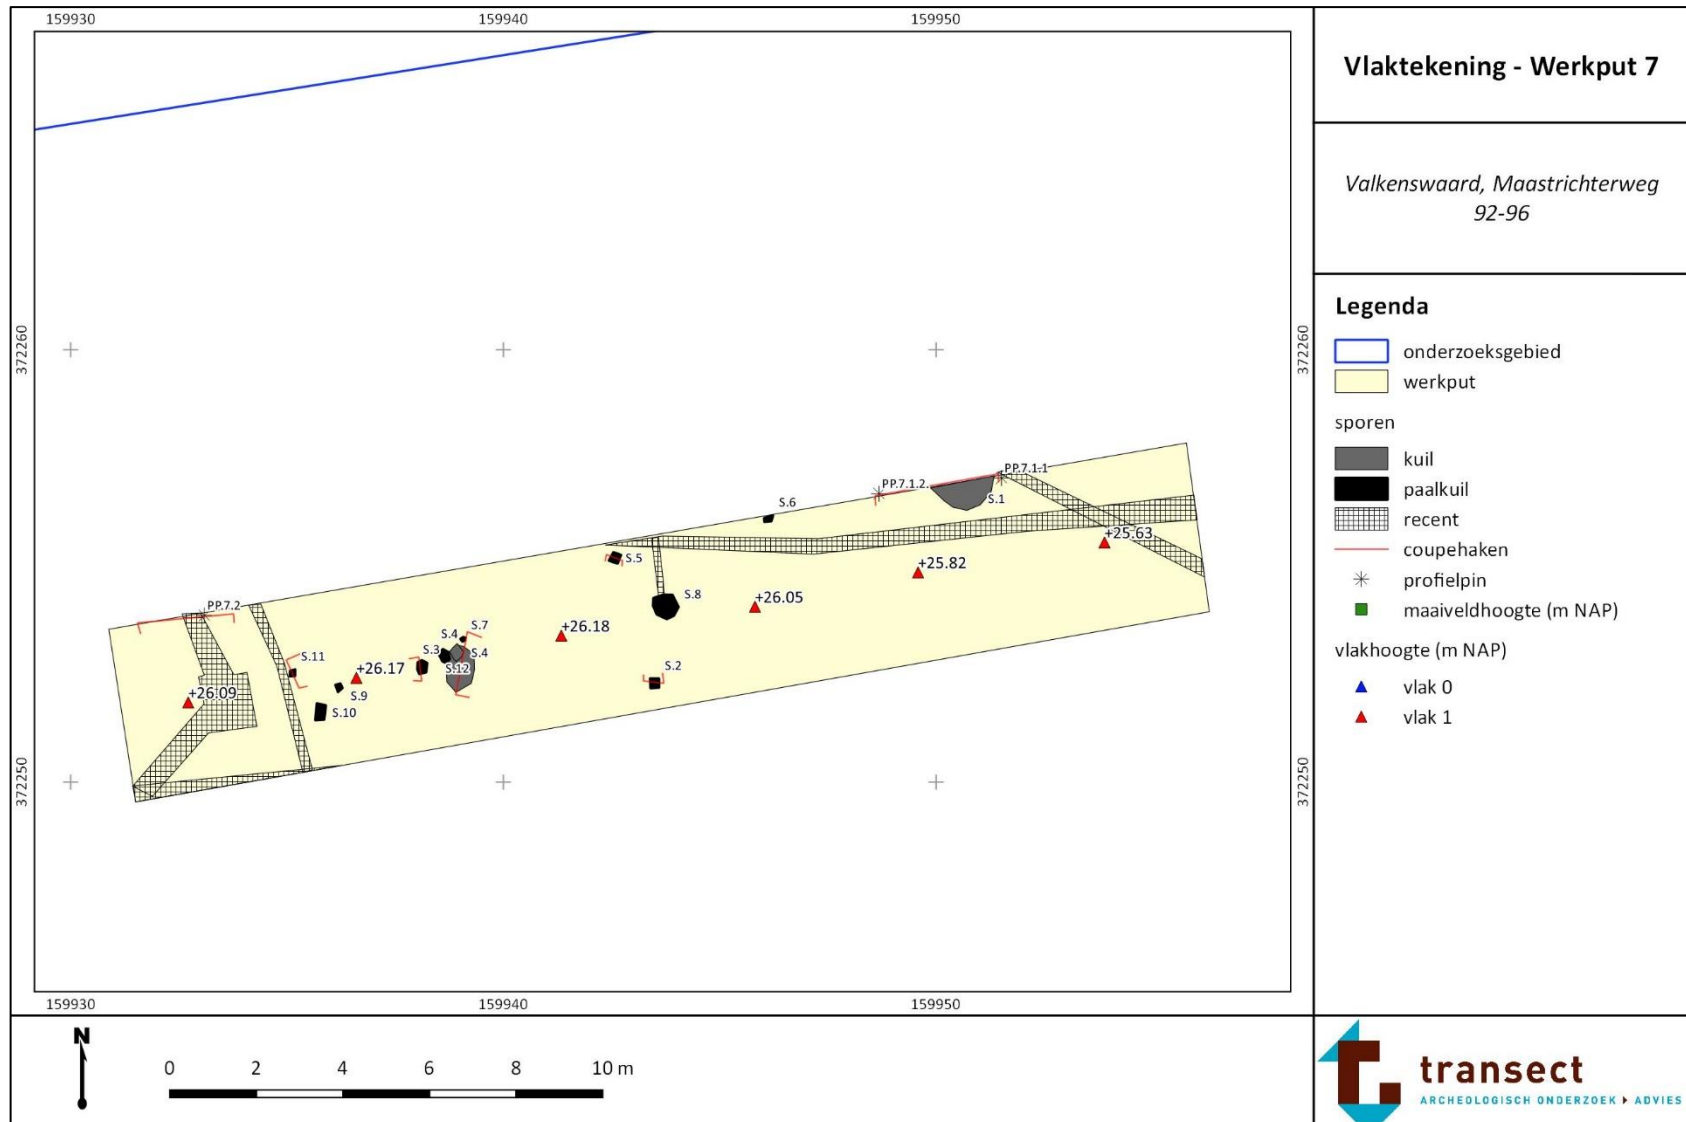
159930
159940
159950

372260
372250

372260
372250

PP.7.1.2.
PP.7.1.1
S.1
S.6
+25.63
S.5
+25.82
S.8
+26.05
PP.7.2
S.7
S.4
+26.18
S.11
S.3
S.4
+26.17
S.12
S.2
+26.09
S.9
S.10

159930
159940
159950

N

0 2 4 6 8 10 m

Vlaktekening - Werkput 7

Valkenswaard, Maastrichterweg 92-96

Legenda

onderzoeksgebied
werkput

sporen
kuil
paalkuil
recent
coupehaken
profielpin
maaiveldhoogte (m NAP)

vlakhoogte (m NAP)
vlak 0
vlak 1

transect
ARCHEOLOGISCH ONDERZOEK ▸ ADVIES